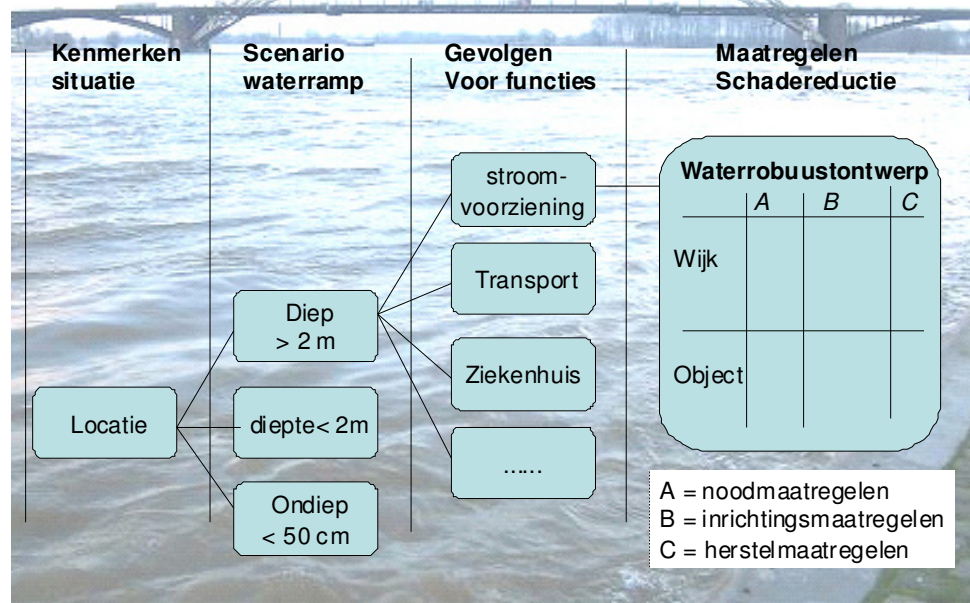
Kenmerken situatie

Scenario waterramp

Gevolgen Voor functies

Maatregelen Schadereductie

Locatie

Diep > 2 m

diepte< 2m

Ondiep < 50 cm

stroom-voorziening

Transport

Ziekenhuis

......

Waterrobuustontwerp

| | A | B | C |
|---|---|---|---|
| Wijk | | | |
| Object | | | |

A = noodmaatregelen
B = inrichtingsmaatregelen
C = herstelmaatregelen